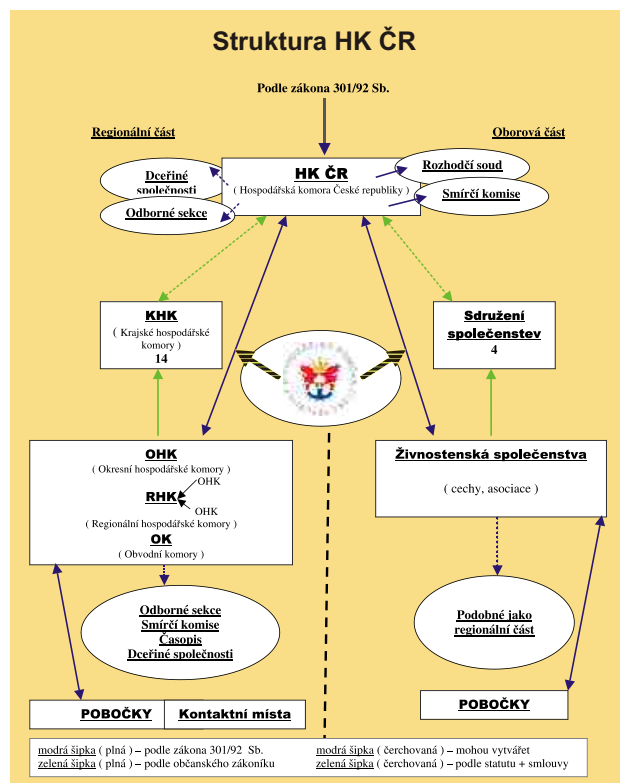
Struktura HK ČR

Podle zákona 301/92 Sb.

Regionální část

Oborová část

Dceřiné společnosti

Odborné sekce

HK ČR
( Hospodářská komora České republiky )

Rozhodčí soud

Smírčí komise

KHK
( Krajské hospodářské komory )
14

Sdružení společenstev
4

OHK
( Okresní hospodářské komory )
RHK
OHK
OHK
( Regionální hospodářské komory )
OK
( Obvodní komory )

Živnostenská společenstva
( cechy, asociace )

Odborné sekce
Smírčí komise
Časopis
Dceřiné společnosti

Podobné jako regionální část

POBOČKY

Kontaktní místa

POBOČKY

modrá šipka ( plná ) – podle zákona 301/92 Sb.
zelená šipka ( plná ) – podle občanského zákoníku
modrá šipka ( čerchovaná ) – mohou vytvářet
zelená šipka ( čerchovaná ) – podle statutu + smlouvy